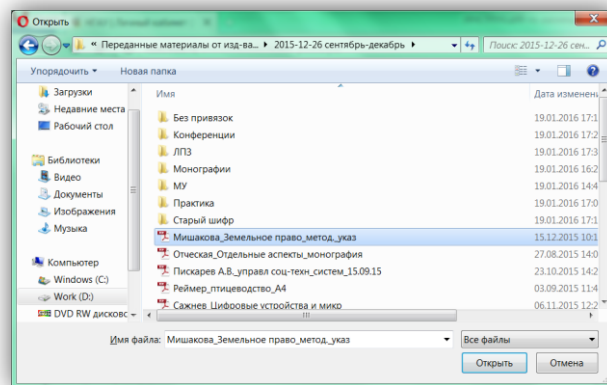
Открыть

« Переданные материалы от изд-ва... ▸ 2015-12-26 сентябрь-декабрь ▸

Поиск: 2015-12-26 сен...

Упорядочить ▾ Новая папка

Загрузки
Недавние места
Рабочий стол

Библиотеки
Видео
Документы
Изображения
Музыка

Компьютер
Windows (C:)
Work (D:)
DVD RW дисков

| Имя | Дата изменен |
|---|---|
| Без привязок | 19.01.2016 17:1 |
| Конференции | 19.01.2016 17:2 |
| ЛПЗ | 19.01.2016 15:5 |
| Монографии | 19.01.2016 16:2 |
| МУ | 19.01.2016 14:4 |
| Практика | 19.01.2016 17:0 |
| Старый шифр | 19.01.2016 17:1 |
| Мишакова_Земельное право_метод._указ | 15.12.2015 10:1 |
| Отческая_Отдельные аспекты_монография | 27.08.2015 14:0 |
| Пискарев А.В._управл соц-техн_систем_15.09.15 | 23.10.2015 14:2 |
| Реймер_птицеводство_А4 | 03.09.2015 11:4 |
| Сажнев_Цифровые устройства и микр | 06.11.2015 12:2 |

Имя файла: Мишакова_Земельное право_метод._указ

Все файлы

Открыть Отмена